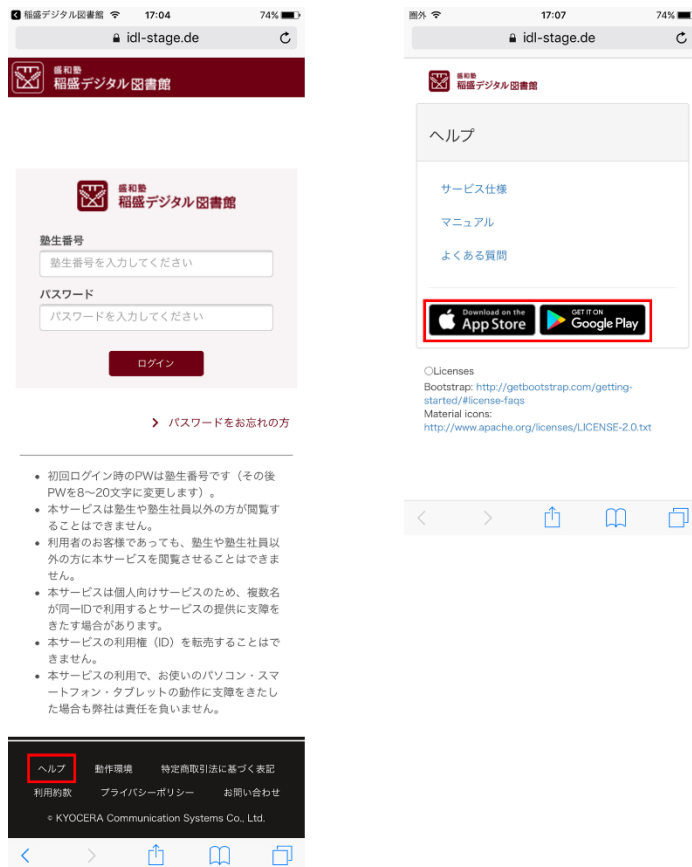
稲盛デジタル図書館 17:04 74%

idl-stage.de

盛和塾
稲盛デジタル図書館

盛和塾
稲盛デジタル図書館

塾生番号

塾生番号を入力してください

パスワード

パスワードを入力してください

ログイン

パスワードをお忘れの方

- 初回ログイン時のPWは塾生番号です（その後PWを8～20文字に変更します）。
- 本サービスは塾生や塾生社員以外の方が閲覧することはできません。
- 利用者のお客様であっても、塾生や塾生社員以外の方に本サービスを閲覧させることはできません。
- 本サービスは個人向けサービスのため、複数名が同一IDで利用するとサービスの提供に支障をきたす場合があります。
- 本サービスの利用権（ID）を転売することはできません。
- 本サービスの利用で、お使いのパソコン・スマートフォン・タブレットの動作に支障をきたした場合も弊社は責任を負いません。

ヘルプ 動作環境 特定商取引法に基づく表記
利用約款 プライバシーポリシー お問い合わせ
© KYOCERA Communication Systems Co., Ltd.

圏外 17:07 74%

idl-stage.de

盛和塾
稲盛デジタル図書館

ヘルプ

サービス仕様

マニュアル

よくある質問

Download on the App Store

GET IT ON Google Play

○Licenses
Bootstrap: http://getbootstrap.com/getting-started/#license-faqs
Material icons:
http://www.apache.org/licenses/LICENSE-2.0.txt